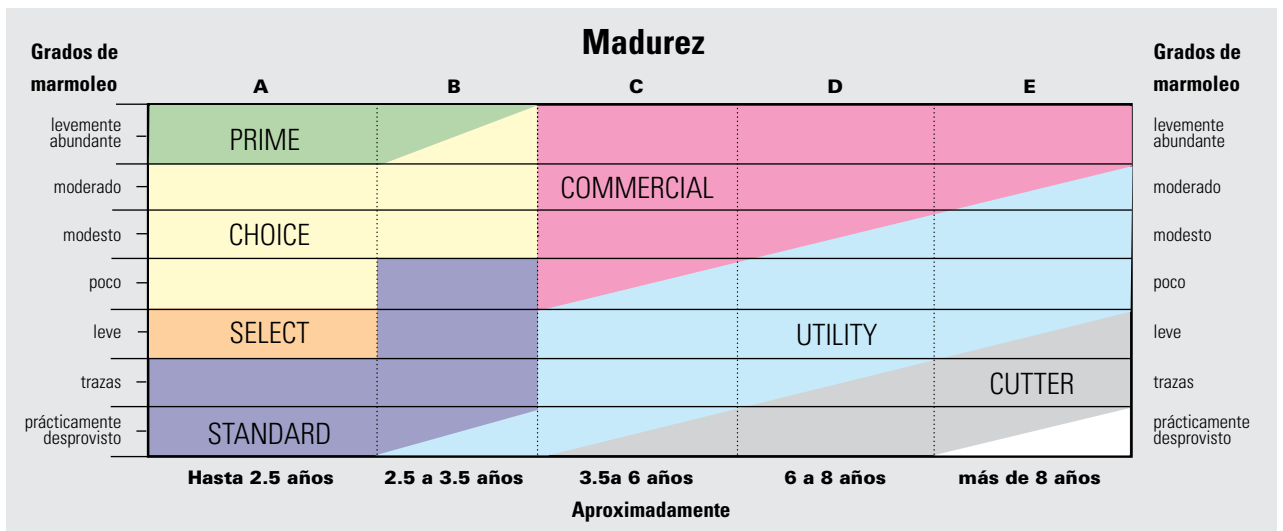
Grados de marmoleo

Madurez

Grados de marmoleo

A B C D E

levemente abundante
moderado
modesto
poco
leve
trazas
prácticamente desprovisto

PRIME

COMMERCIAL

CHOICE

SELECT

UTILITY

CUTTER

STANDARD

levemente abundante
moderado
modesto
poco
leve
trazas
prácticamente desprovisto

Hasta 2.5 años
2.5 a 3.5 años
3.5a 6 años
6 a 8 años
más de 8 años

Aproximadamente